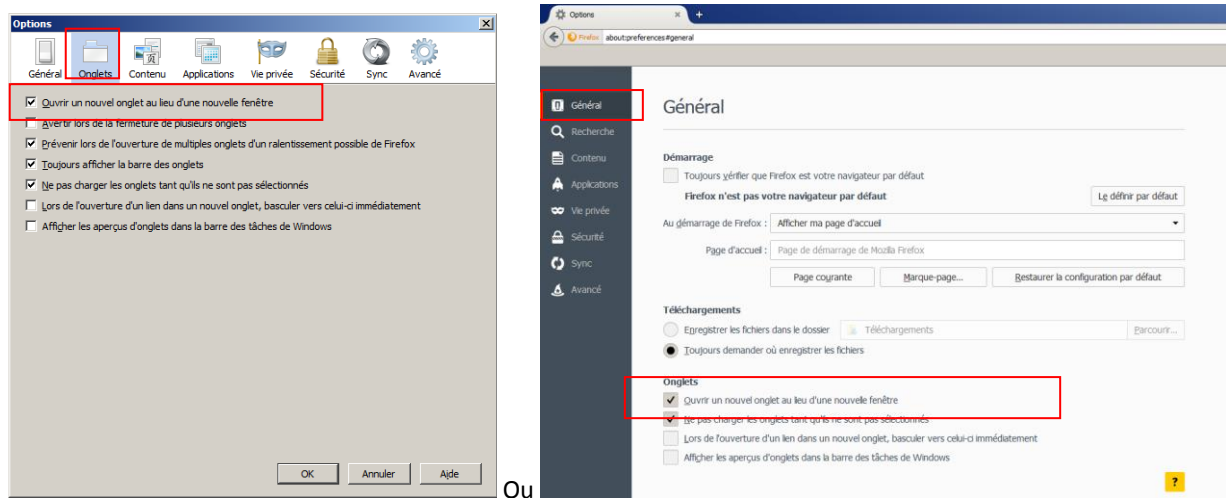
Options

Général Onglets Contenu Applications Vie privée Sécurité Sync Avancé

☑ Ouvrir un nouvel onglet au lieu d'une nouvelle fenêtre
☐ Avertir lors de la fermeture de plusieurs onglets
☑ Prévenir lors de l'ouverture de multiples onglets d'un ralentissement possible de Firefox
☑ Toujours afficher la barre des onglets
☑ Ne pas charger les onglets tant qu'ils ne sont pas sélectionnés
☐ Lors de l'ouverture d'un lien dans un nouvel onglet, basculer vers celui-ci immédiatement
☐ Afficher les aperçus d'onglets dans la barre des tâches de Windows

OK Annuler Aide

Ou

Options

Firefox about:preferences#general

Général
Recherche
Contenu
Applications
Vie privée
Sécurité
Sync
Avancé

Général

Démarrage
☐ Toujours vérifier que Firefox est votre navigateur par défaut
Firefox n'est pas votre navigateur par défaut
Le définir par défaut
Au démarrage de Firefox : Afficher ma page d'accueil
Page d'accueil : Page de démarrage de Mozilla Firefox
Page courante Marque-page... Restaurer la configuration par défaut

Téléchargements
Enregistrer les fichiers dans le dossier Téléchargements Parcourir...
Toujours demander où enregistrer les fichiers

Onglets
☑ Ouvrir un nouvel onglet au lieu d'une nouvelle fenêtre
☑ Ne pas charger les onglets tant qu'ils ne sont pas sélectionnés
☐ Lors de l'ouverture d'un lien dans un nouvel onglet, basculer vers celui-ci immédiatement
☐ Afficher les aperçus d'onglets dans la barre des tâches de Windows

?